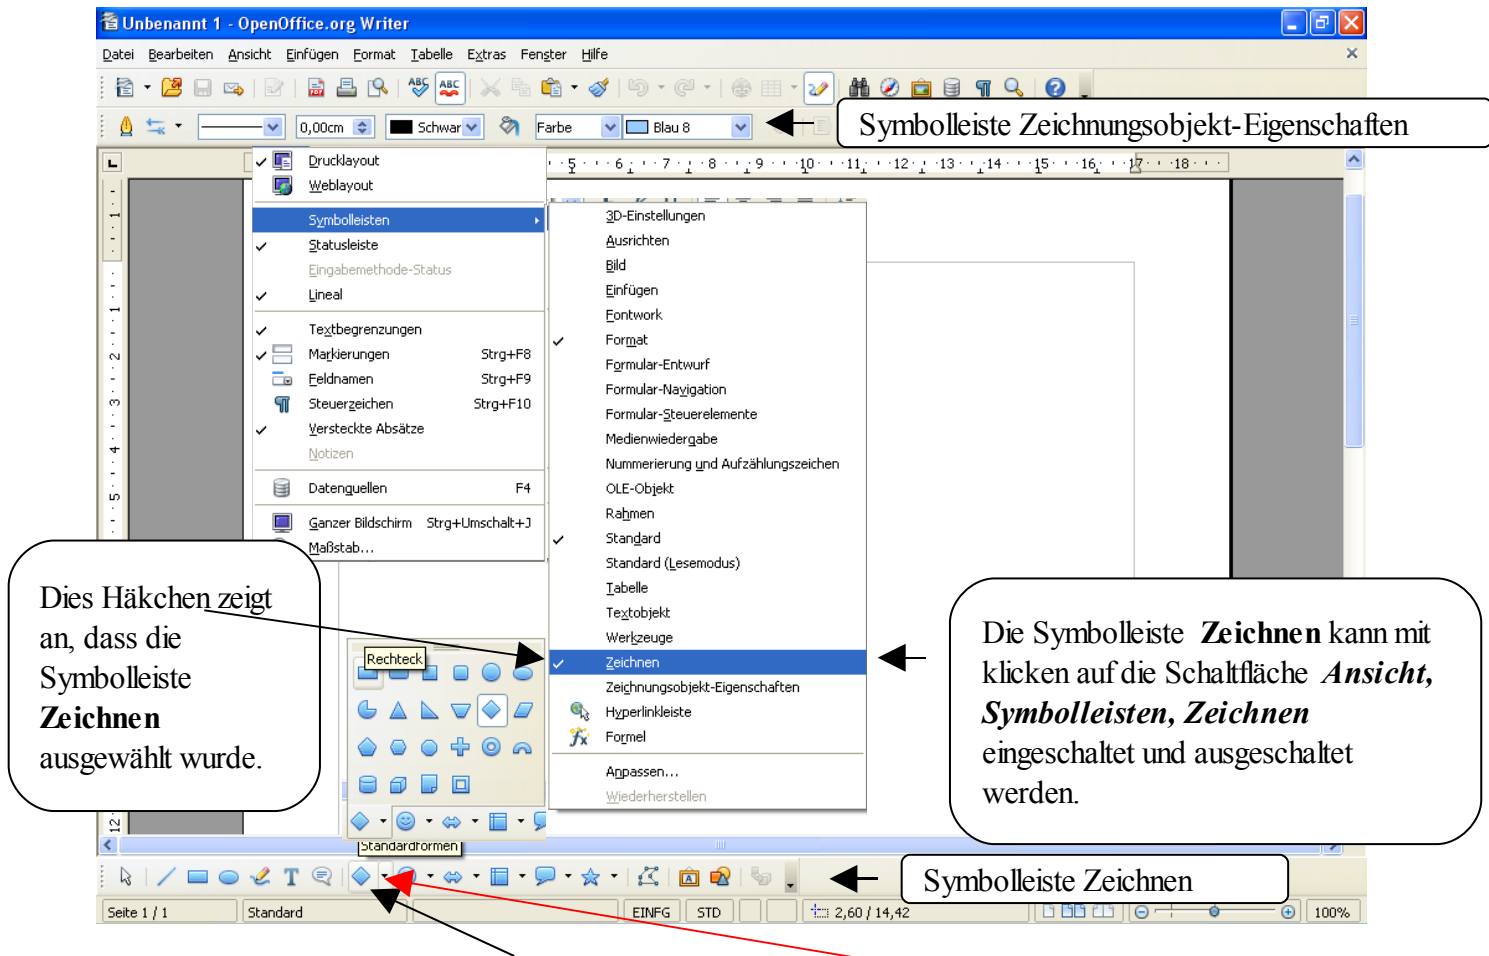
Unbenannt 1 - OpenOffice.org Writer

Datei Bearbeiten Ansicht Einfügen Format Tabelle Extras Fenster Hilfe

0,00cm Schwarz Farbe Blau 8

Symbolleiste Zeichnungsobjekt-Eigenschaften

Drucklayout
Weblayout
Symbolleisten
Statusleiste
Eingabemethode-Status
Lineal
Textbegrenzungen
Markierungen Strg+F8
Feldnamen Strg+F9
Steuerzeichen Strg+F10
Versteckte Absätze
Notizen
Datenquellen F4
Ganzer Bildschirm Strg+Umschalt+J
Maßstab...

3D-Einstellungen
Ausrichten
Bild
Einfügen
Fontwork
Format
Formular-Entwurf
Formular-Navigation
Formular-Steuerelemente
Medienwiedergabe
Nummerierung und Aufzählungszeichen
OLE-Objekt
Rahmen
Standard
Standard (Lesemodus)
Tabelle
Textobjekt
Werkzeuge
Zeichnen
Zeichnungsobjekt-Eigenschaften
Hyperlinkleiste
Formel
Anpassen...
Wiederherstellen

Rechteck
Standardformen

Dies Häkchen zeigt an, dass die Symbolleiste **Zeichnen** ausgewählt wurde.

Die Symbolleiste **Zeichnen** kann mit klicken auf die Schaltfläche ***Ansicht, Symbolleisten, Zeichnen*** eingeschaltet und ausgeschaltet werden.

Symbolleiste Zeichnen

Seite 1 / 1 Standard EINFG STD 2,60 / 14,42 100%